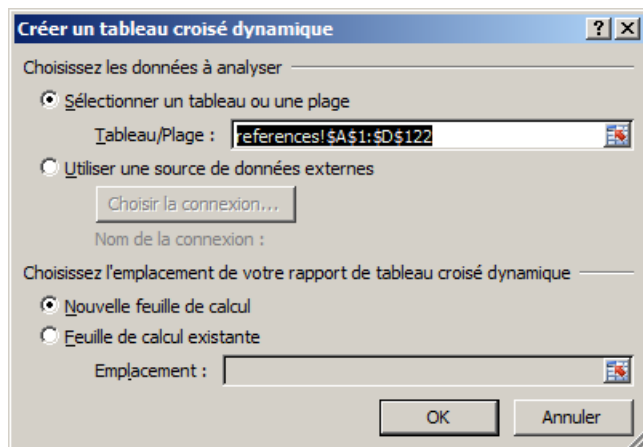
Créer un tableau croisé dynamique

?  X

Choisissez les données à analyser

Sélectionner un tableau ou une plage

Tableau/Plage : references!$A$1:$D$122

Utiliser une source de données externes

Choisir la connexion...

Nom de la connexion :

Choisissez l'emplacement de votre rapport de tableau croisé dynamique

Nouvelle feuille de calcul

Feuille de calcul existante

Emplacement :

OK

Annuler